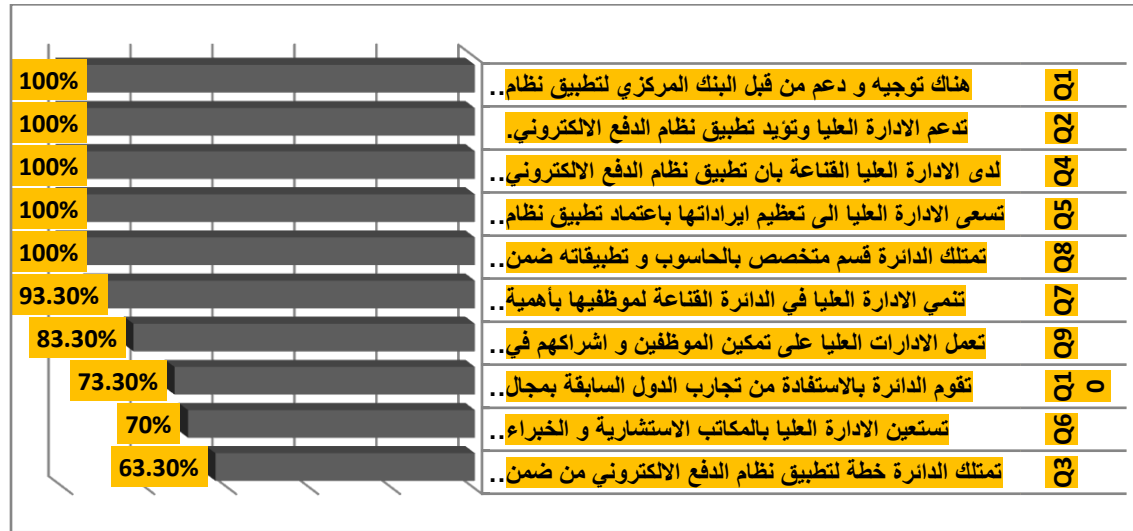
| | | |
|---|---|---|
| 100% | هناك توجيه و دعم من قبل البنك المركزي لتطبيق نظام.. | Q1 |
| 100% | تدعم الادارة العليا وتؤيد تطبيق نظام الدفع الالكتروني. | Q2 |
| 100% | لدى الادارة العليا القناعة بان تطبيق نظام الدفع الالكتروني.. | Q4 |
| 100% | تسعى الادارة العليا الى تعظيم ايراداتها باعتماد تطبيق نظام.. | Q5 |
| 100% | تمتلك الدائرة قسم متخصص بالحاسوب و تطبيقاته ضمن.. | Q8 |
| 93.30% | تنمي الادارة العليا في الدائرة القناعة لموظفيها بأهمية.. | Q7 |
| 83.30% | تعمل الادارات العليا على تمكين الموظفين و اشراكهم في.. | Q9 |
| 73.30% | تقوم الدائرة بالاستفادة من تجارب الدول السابقة بمجال.. | Q1 0 |
| 70% | تستعين الادارة العليا بالمكاتب الاستشارية و الخبراء.. | Q6 |
| 63.30% | تمتلك الدائرة خطة لتطبيق نظام الدفع الالكتروني من ضمن.. | Q3 |